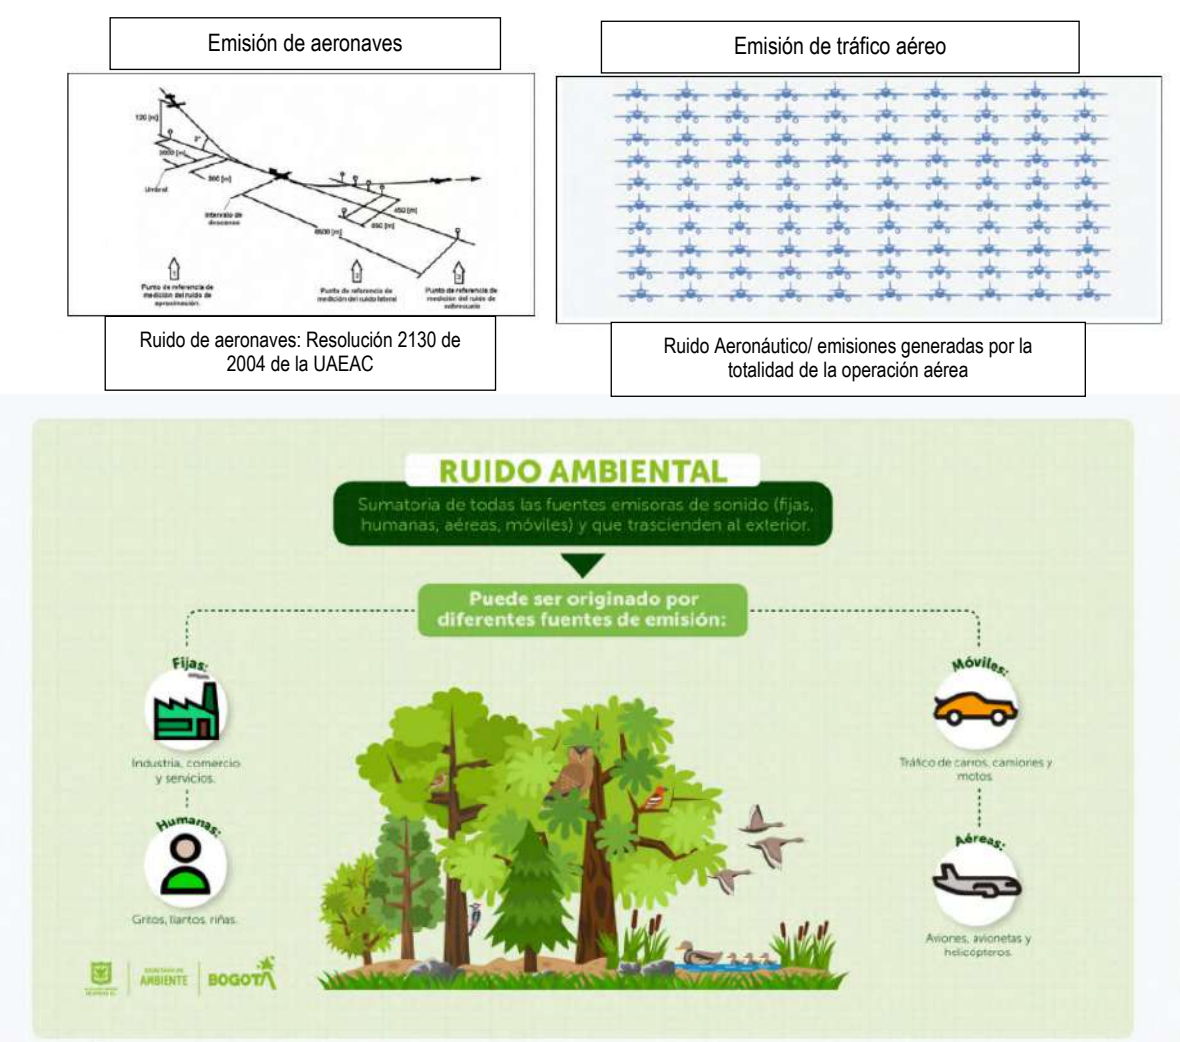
Emisión de aeronaves

120 [m]

2°

2000 [m]

500 [m]

Umbral

Intervalo de descenso

6500 [m]

450 [m]

650 [m]

Punto de referencia de medición del ruido de aproximación

Punto de referencia de medición del ruido lateral

Punto de referencia de medición del ruido de sobrevuelo

Ruido de aeronaves: Resolución 2130 de 2004 de la UAEAC

Emisión de tráfico aéreo

Ruido Aeronáutico/ emisiones generadas por la totalidad de la operación aérea

RUIDO AMBIENTAL

Sumatoria de todas las fuentes emisoras de sonido (fijas, humanas, aéreas, móviles) y que trascienden al exterior.

Puede ser originado por diferentes fuentes de emisión:

Fijas:

Industria, comercio y servicios.

Humanas:

Gritos, llantos, riñas.

Móviles:

Tráfico de carros, camiones y motos.

Aéreas:

Aviones, avionetas y helicópteros.

SECRETARÍA DE AMBIENTE | BOGOTÁ